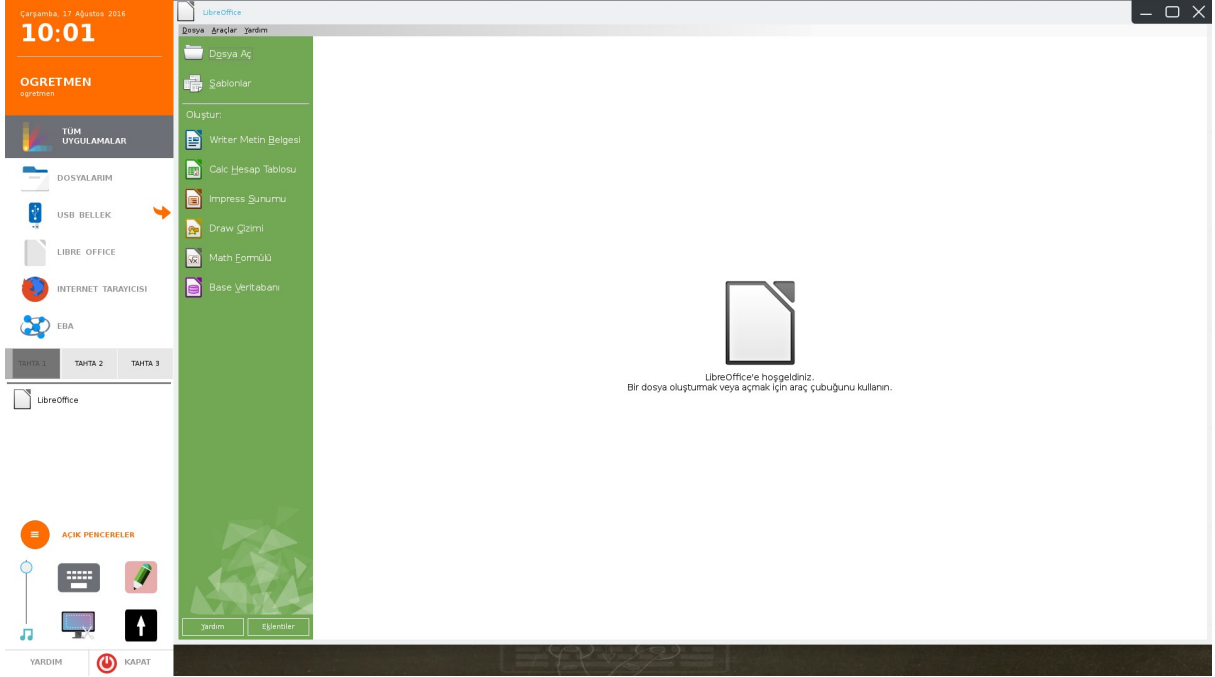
Çarşamba, 17 Ağustos 2016
10:01

OGRETMEN
ogretmen

TÜM UYGULAMALAR

DOSYALARIM

USB BELLEK

LIBRE OFFICE

INTERNET TARAYICISI

EBA

| TAHTA 1 | TAHTA 2 | TAHTA 3 |
|---|---|---|

LibreOffice

AÇIK PENCERELER

YARDIM

KAPAT

LibreOffice

Dosya Araçlar Yardım

Dosya Aç

Şablonlar

Oluştur:

Writer Metin Belgesi

Calc Hesap Tablosu

Impress Sunumu

Draw Çizimi

Math Formülü

Base Veritabanı

Yardım

Eklentiler

LibreOffice'e hoşgeldiniz.
Bir dosya oluşturmak veya açmak için araç çubuğunu kullanın.